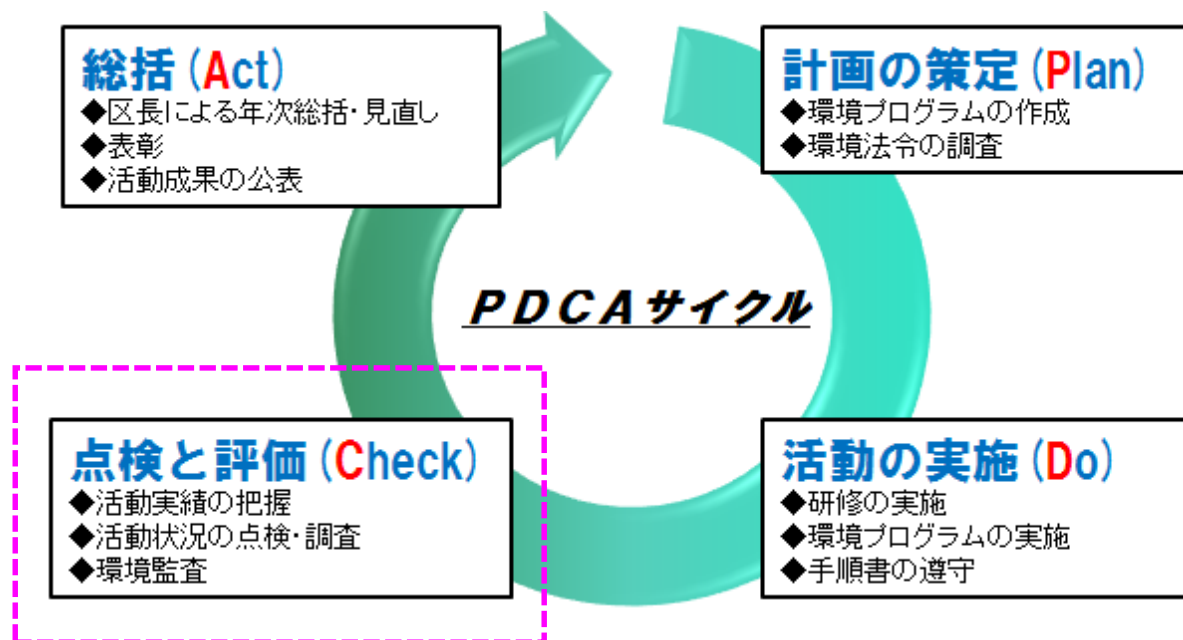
総括（Act）
◆区長による年次総括・見直し
◆表彰
◆活動成果の公表

計画の策定（Plan）
◆環境プログラムの作成
◆環境法令の調査

ＰＤＣＡサイクル

点検と評価（Check）
◆活動実績の把握
◆活動状況の点検・調査
◆環境監査

活動の実施（Do）
◆研修の実施
◆環境プログラムの実施
◆手順書の遵守